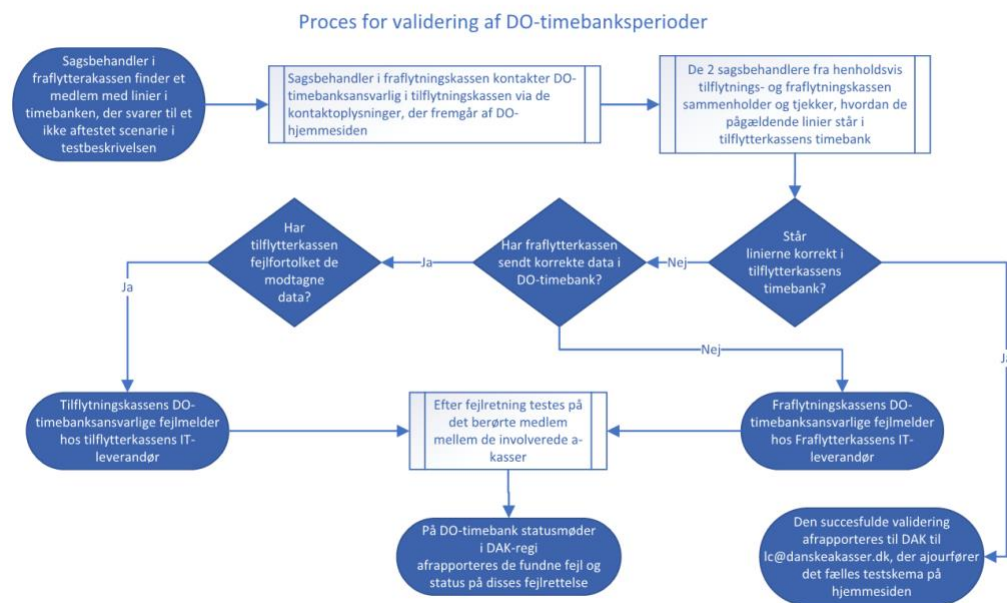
Proces for validering af DO-timebanksperioder

Sagsbehandler i fraflytterakassen finder et medlem med linier i timebanken, der svarer til et ikke aftestet scenarie i testbeskrivelsen

Sagsbehandler i fraflytningskassen kontakter DO-timebanksansvarlig i tilflytningskassen via de kontaktoplysninger, der fremgår af DO-hjemmesiden

De 2 sagsbehandlere fra henholdsvis tilflytnings- og fraflytningskassen sammenholder og tjekker, hvordan de pågældende linier står i tilflytterkassens timebank

Står linierne korrekt i tilflytterkassens timebank?

Nej

Har fraflytterkassen sendt korrekte data i DO-timebank?

Ja

Har tilflytterkassen fejlfortolket de modtagne data?

Ja

Nej

Ja

Tilflytningskassens DO-timebanksansvarlige fejlmelder hos tilflytterkassens IT-leverandør

Efter fejlretning testes på det berørte medlem mellem de involverede a-kasser

Fraflytningskassens DO-timebanksansvarlige fejlmelder hos Fraflytterkassens IT-leverandør

På DO-timebank statusmøder i DAK-regi afrapporteres de fundne fejl og status på disses fejlrettelse

Den succesfulde validering afrapporteres til DAK til lc@danskeakasser.dk, der ajourfører det fælles testskema på hjemmesiden